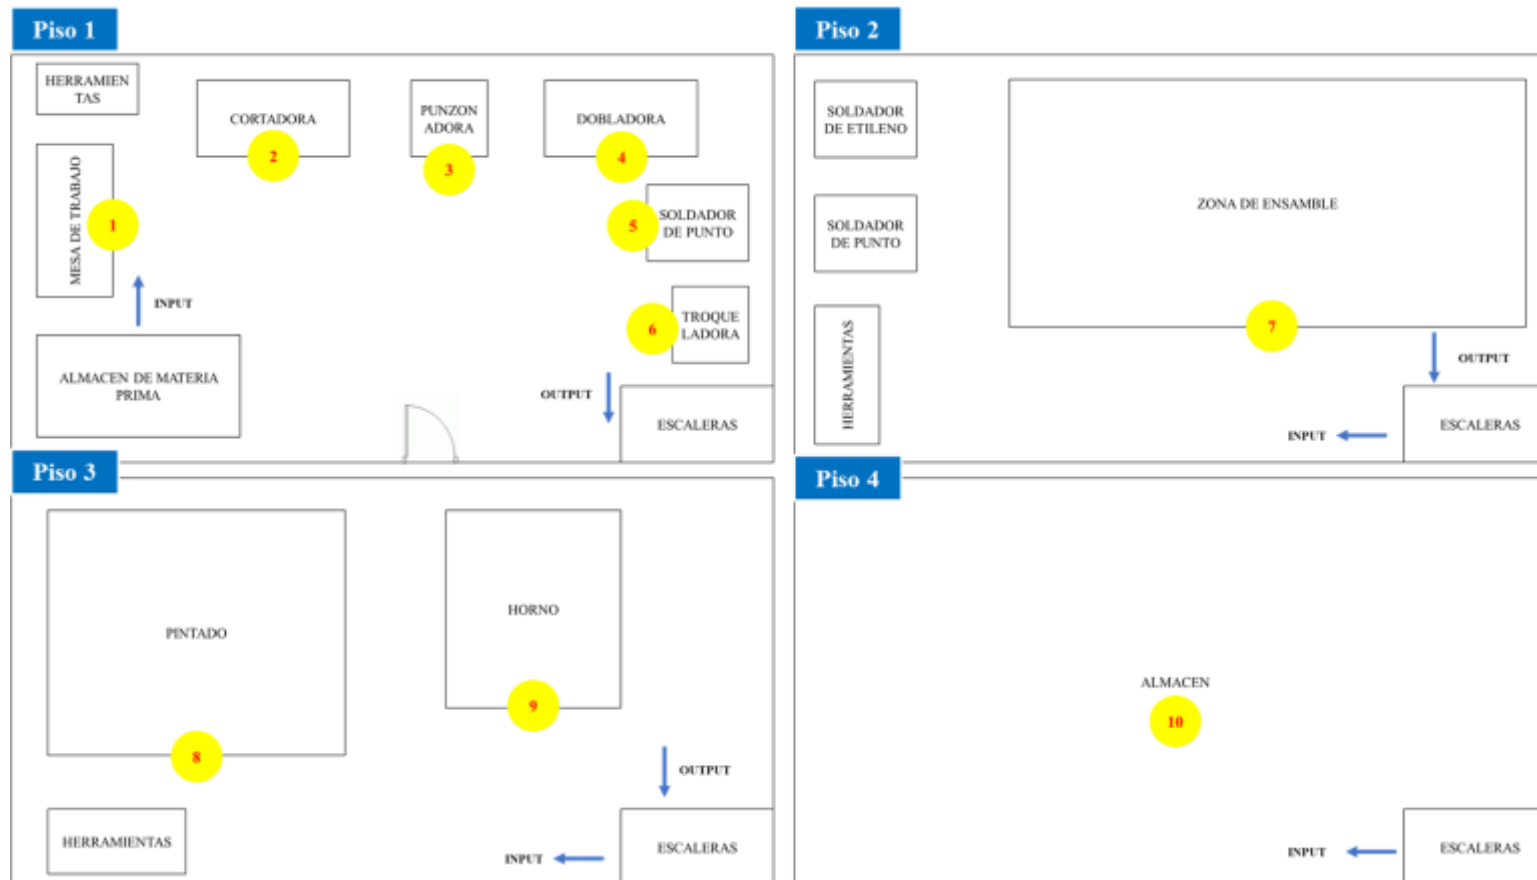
Piso 1

HERRAMIENTAS

CORTADORA

PUNZONADORA

DOBLADORA

2

3

4

MESA DE TRABAJO

1

5

SOLDADOR DE PUNTO

INPUT

6

TROQUELADORA

ALMACEN DE MATERIA PRIMA

OUTPUT

ESCALERAS

Piso 2

SOLDADOR DE ETILENO

ZONA DE ENSAMBLE

SOLDADOR DE PUNTO

7

HERRAMIENTAS

OUTPUT

INPUT

ESCALERAS

Piso 3

PINTADO

HORNO

9

8

OUTPUT

HERRAMIENTAS

INPUT

ESCALERAS

Piso 4

ALMACEN

10

INPUT

ESCALERAS